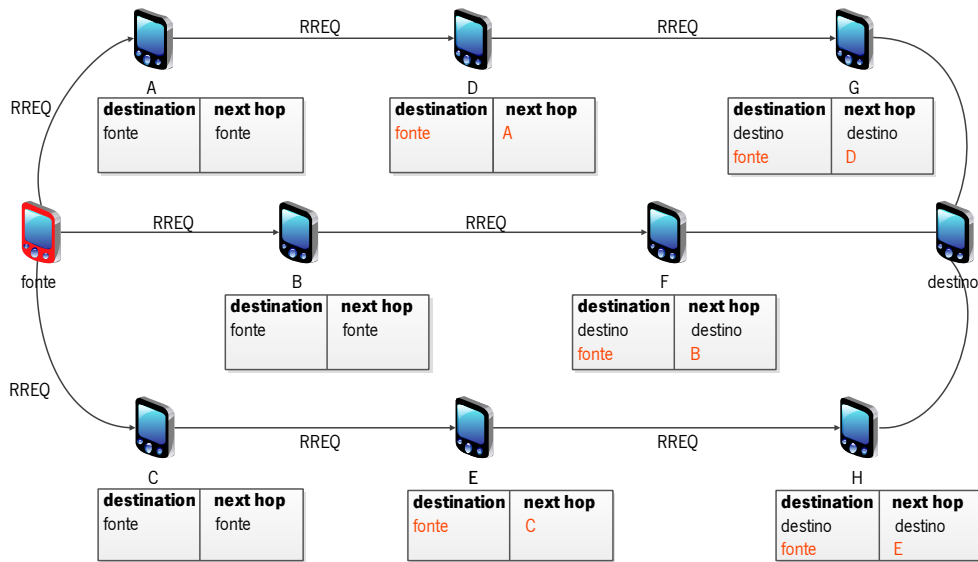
RREQ

RREQ

RREQ

A

| destination | next hop |
|---|---|
| fonte | fonte |

D

| destination | next hop |
|---|---|
| fonte | A |

G

| destination | next hop |
|---|---|
| destino | destino |
| fonte | D |

RREQ

RREQ

fonte

B

| destination | next hop |
|---|---|
| fonte | fonte |

F

| destination | next hop |
|---|---|
| destino | destino |
| fonte | B |

destino

RREQ

RREQ

RREQ

C

| destination | next hop |
|---|---|
| fonte | fonte |

E

| destination | next hop |
|---|---|
| fonte | C |

H

| destination | next hop |
|---|---|
| destino | destino |
| fonte | E |